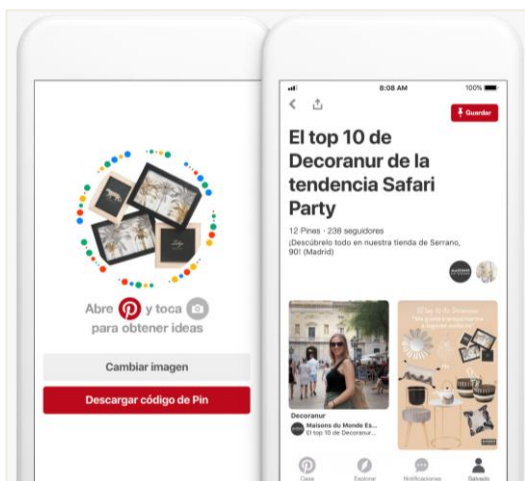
Abre y toca
para obtener ideas

Cambiar imagen

Descargar código de Pin

8:08 AM 100%

Guardar

El top 10 de Decoranur de la tendencia Safari Party

12 Pines · 238 seguidores
¡Descúbrelo todo en nuestra tienda de Serrano, 90! (Madrid)

Decoranur
Maisons du Monde Es...
El top 10 de Decoranur...

Casa Explorar Notificaciones Guardado